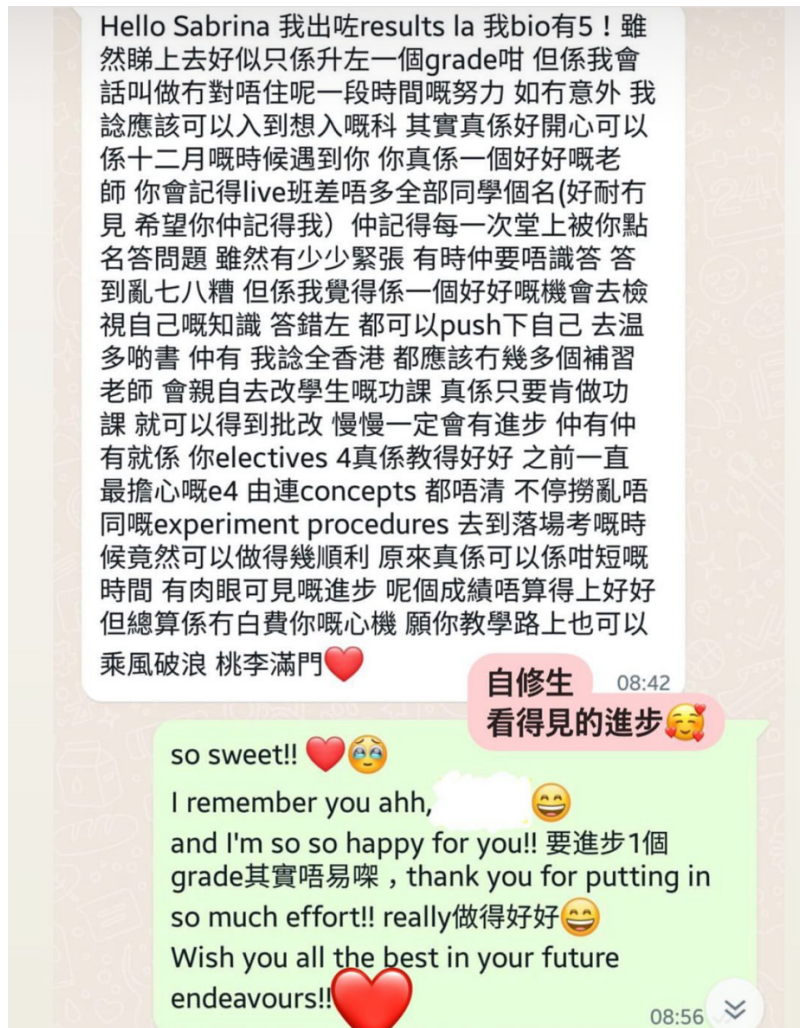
Hello Sabrina 我出咗results la 我bio有5！雖然睇上去好似只係升左一個grade咁 但係我會話叫做冇對唔住呢一段時間嘅努力 如冇意外 我諗應該可以入到想入嘅科 其實真係好開心可以係十二月嘅時候遇到你 你真係一個好好嘅老師 你會記得live班差唔多全部同學個名(好耐冇見 希望你仲記得我）仲記得每一次堂上被你點名答問題 雖然有少少緊張 有時仲要唔識答 答到亂七八糟 但係我覺得係一個好好嘅機會去檢視自己嘅知識 答錯左 都可以push下自己 去温多啲書 仲有 我諗全香港 都應該冇幾多個補習老師 會親自去改學生嘅功課 真係只要肯做功課 就可以得到批改 慢慢一定會有進步 仲有仲有就係 你electives 4真係教得好好 之前一直最擔心嘅e4 由連concepts 都唔清 不停撈亂唔同嘅experiment procedures 去到落場考嘅時候竟然可以做得幾順利 原來真係可以係咁短嘅時間 有肉眼可見嘅進步 呢個成績唔算得上好好 但總算係冇白費你嘅心機 願你教學路上也可以乘風破浪 桃李滿門❤️ 08:42

自修生
看得見的進步🥰

so sweet!! ❤️🥺
I remember you ahh, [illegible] 😄
and I'm so so happy for you!! 要進步1個grade其實唔易㗎，thank you for putting in so much effort!! really做得好好😄
Wish you all the best in your future endeavours!!❤️ 08:56